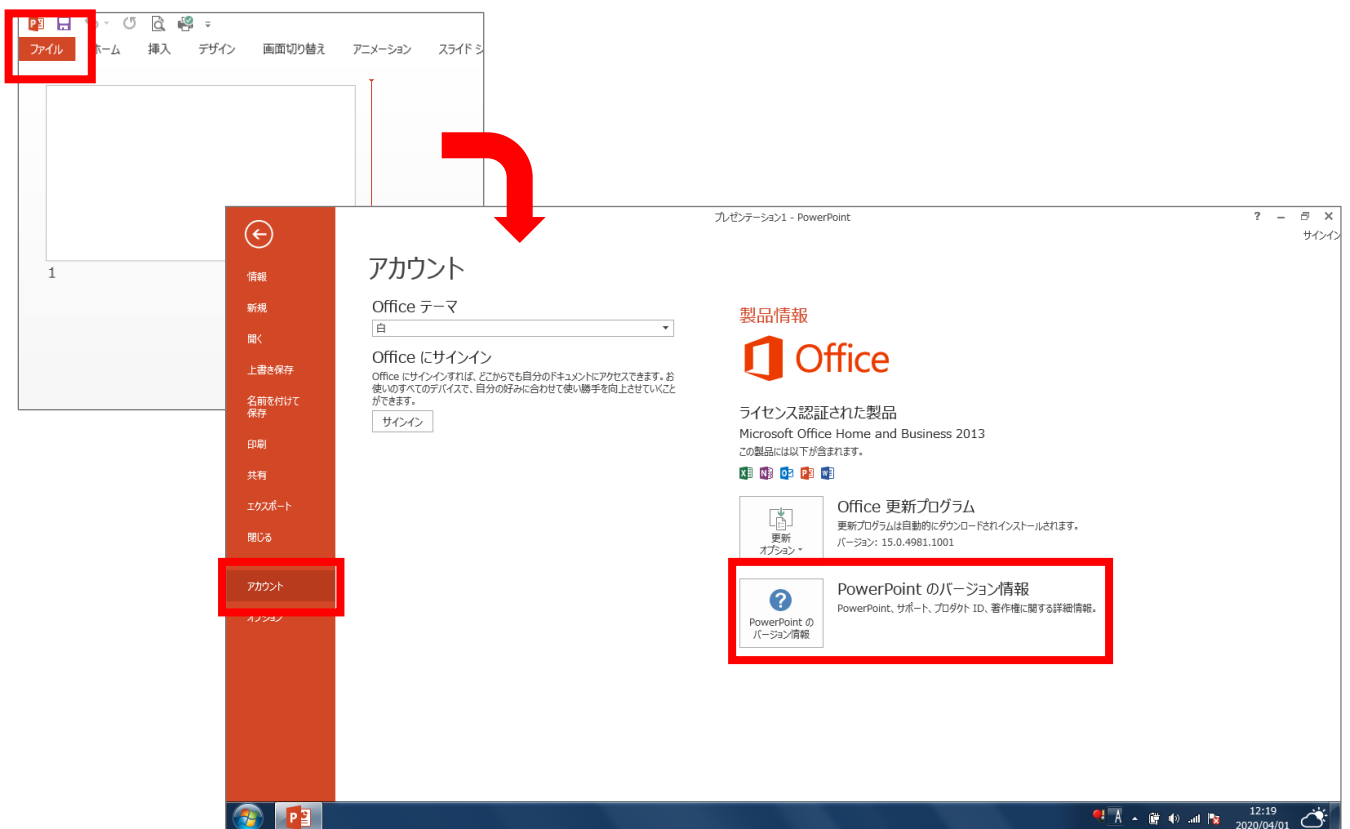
ファイル ホーム 挿入 デザイン 画面切り替え アニメーション スライド シ

1

プレゼンテーション1 - PowerPoint

? – ⧉ ✕
サインイン

情報
新規
開く
上書き保存
名前を付けて保存
印刷
共有
エクスポート
閉じる
アカウント
オプション

アカウント

Office テーマ
白

Office にサインイン
Office にサインインすれば、どこからでも自分のドキュメントにアクセスできます。お使いのすべてのデバイスで、自分の好みに合わせて使い勝手を向上させていくことができます。
サインイン

製品情報

Office

ライセンス認証された製品
Microsoft Office Home and Business 2013
この製品には以下が含まれます。

Office 更新プログラム
更新プログラムは自動的にダウンロードされインストールされます。
バージョン: 15.0.4981.1001
更新オプション

PowerPoint のバージョン情報
PowerPoint、サポート、プロダクト ID、著作権に関する詳細情報。
PowerPoint のバージョン情報

12:19
2020/04/01